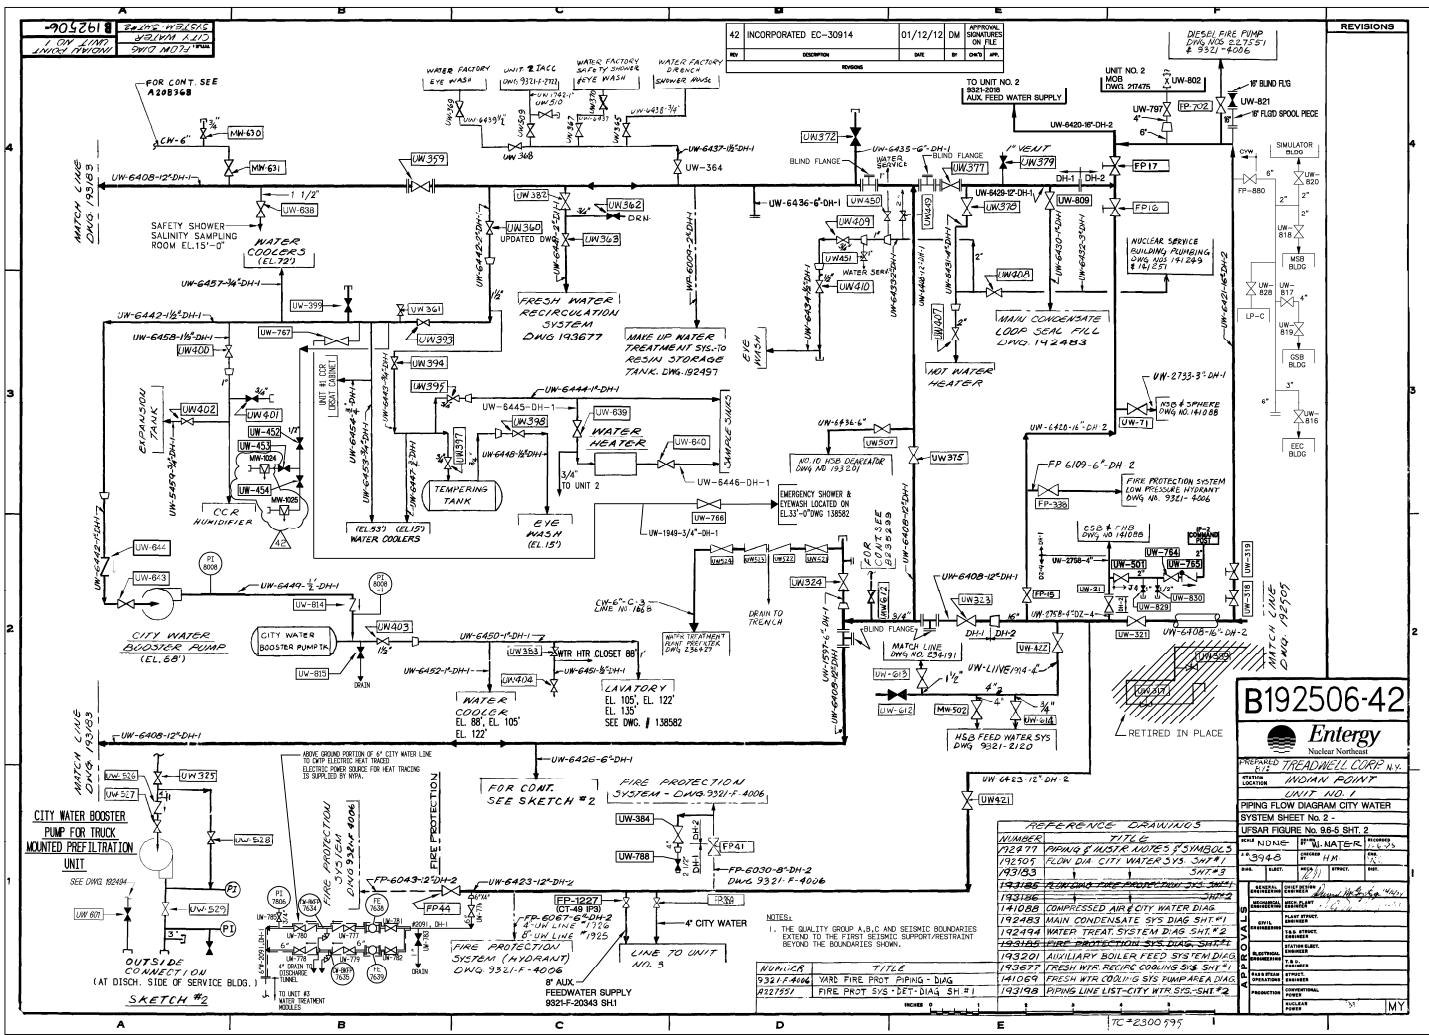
A B C D E F

B192506 SYSTEM SHT#2
TITLE FLOW DIAG CITY WATER UNIT NO 1 INDIAN POINT

| 42 | INCORPORATED EC-30914 | 01/12/12 | DM | APPROVAL SIGNATURES ON FILE |
|---|---|---|---|---|
| REV | DESCRIPTION | DATE | BY | CHK'D APP. |

REVISIONS

FOR CONT SEE A208368
CW-6"
MW-630
MW-631
MATCH LINE DWG. 193183
UW-6408-12"-DH-1
UW-359
1 1/2"
UW-638
SAFETY SHOWER SALINITY SAMPLING ROOM EL.15'-0"
WATER COOLERS (EL.72')
UW-6457-3/4"-DH-1
UW-399
UW-6442-1 1/2"-DH-1
UW-6458-1 1/2"-DH-1
UW-767
UW400
UW-361
UW393
UW394
UW395
UNIT #1 CCR DISAT CABINET
EXPANSION TANK
UW402
UW401
UW-452
UW-453
MW-1024
UW-454
MW-1025
CCR HUMIDIFIER
42
UW-5459-3/4"-DH-1
UW-6442-1 1/2"-DH-1

WATER FACTORY EYE WASH
UNIT #2 ACC DWG. 9321-F-2722
WATER FACTORY SAFETY SHOWER EYE WASH
WATER FACTORY DRENCH SHOWER HOUSE
UW-6439-1/2"
UW-510
UW-368
UW-6438-3/4"
UW-6437-1 1/2"-DH-1
UW-364
UW382
UW362
DRN
UW360 UPDATED DWG
UW363
FRESH WATER RECIRCULATION SYSTEM DWG 193677
MAKE UP WATER TREATMENT SYS.-TO RESIN STORAGE TANK. DWG. 192497
UW-6445-DH-1
UW-6444-1"-DH-1
UW-639
UW398
WATER HEATER
UW-640
SAMPLE SINKS
TEMPERING TANK
UW-6448-1/2"-DH-1
UW-6446-DH-1
3/4" TO UNIT 2
EYE WASH (EL.15')
UW-766
EMERGENCY SHOWER & EYEWASH LOCATED ON EL.33'-0"DWG 138582
UW-1949-3/4"-DH-1
(EL.53') (EL.15') WATER COOLERS
UW-6454-1"-DH-1
UW-6453-3/4"-DH-1
UW-6443-3/4"-DH-1
UW-6447-1"-DH-1
UW-6442-2"-DH-1
UW-6009-2"-DH-1
EYE WASH

UW372
BLIND FLANGE
UW-6435-6"-DH-1
WATER SERVICE
BLIND FLANGE
UW377
UW-6436-6"-DH-1
UW450
UW409
UW451
WATER SERV.
UW410
UW-6434-1/2"-DH-1
1" VENT
UW379
UW-6429-12"-DH-1
UW378
DH-1 DH-2
UW-809
FP17
FP16
UW-6430-2"-DH-1
UW-6432-3"-DH-1
UW408
UW407
MAIN CONDENSATE LOOP SEAL FILL DWG. 142483
HOT WATER HEATER
UW507
UW-6436-6"
NO.10 HSB DEAERATOR DWG NO 193201
UW375

TO UNIT NO. 2 9321-2018 AUX FEED WATER SUPPLY
UNIT NO. 2 MOB DWG. 217475
UW-802
UW-797
FP-702
16" BLIND FLG
UW-821
16" FLGD SPOOL PIECE
UW-6420-16"-DH-2
DIESEL FIRE PUMP DWG NOS 227551 & 9321-4006
NUCLEAR SERVICE BUILDING PLUMBING DWG NOS 141249 & 161251
UW-6421-16"-DH-2
UW-2733-3"-DH-1
N3B & SPHERE DWG NO. 141088
UW-71
UW-6420-16"-DH-2
FP 6109-6"-DH-2
FP-336
FIRE PROTECTION SYSTEM LOW PRESSURE HYDRANT DWG NO. 9321-4006
CSB & NHB DWG NO 141088
IP-2 COMMAND POST
UW-2758-4"
UW-501
UW-764
UW-765
UW-21
UW-829
UW-830
UW-319
UW-318
UW-2758-4"DZ-4
UW-321
UW-6408-16"-DH-2
MATCH LINE DWG. 192505
RETIRED IN PLACE
UW-517
UW-515

SIMULATOR BLDG
CYW
FP-880
UW-820
MSB BLDG
UW-818
UW-828
LP-C
UW-817
UW-819
GSB BLDG
UW-816
EEC BLDG
6" 2" 2" 4" 6" 3"

PI 8008
PI 8008
UW-644
UW-643
UW-6449-1/2"-DH-1
UW-814
CITY WATER BOOSTER PUMP (EL.68')
CITY WATER BOOSTER PUMP TK
UW403
UW-815
DRAIN
UW-6450-1"-DH-1
UW383
WTR HTR CLOSET 88'
UW-6451-1/2"-DH-1
UW404
UW-6452-1"-DH-1
WATER COOLER EL 88', EL 105', EL 122'
LAVATORY EL. 105', EL. 122' EL. 135' SEE DWG. # 138582
CW-6"-C-3 LINE NO 168B
WATER TREATMENT PLANT PRE-FILTER DWG 236427
UW524 UW523 UW522 UW521
UW324
DRAIN TO TRENCH
FOR CONT. SEE A235229
UW-6408-12"-DH-1
UW-612
UW-323
BLIND FLANGE
MATCH LINE DWG NO. 236191
DH-1 DH-2
16"
FP-15
UW-422
UW-LINE 914-6"
UW-613
UW-612
MW-502
UW-614
HSB FEED WATER SYS DWG 9321-2120
UW-1597-6"-DH-1
UW-6408-12"-DH-1

MATCH LINE DWG. 193183
UW-6408-12"-DH-1
UW-6426-6"-DH-1
UW-526
UW-325
UW-527
UW-528
CITY WATER BOOSTER PUMP FOR TRUCK MOUNTED PREFILTRATION UNIT
SEE DWG. 192494
UW601
UW-529
PI
PI
OUTSIDE CONNECTION (AT DISCH. SIDE OF SERVICE BLDG.)
SKETCH #2
ABOVE GROUND PORTION OF 6" CITY WATER LINE TO CWTP ELECTRIC HEAT TRACED ELECTRIC POWER SOURCE FOR HEAT TRACING IS SUPPLIED BY NYPA.
FIRE PROTECTION SYSTEM DWG 9321-F-4006
PIPE PROTECTION
PI 7606
FP-6043-12"DH-2
FP44
UW-6423-12"-DH-2
TO UNIT #3 DRAIN TO DISCHARGE TUNNEL
TO UNIT #3 WATER TREATMENT MODULES
FOR CONT. SEE SKETCH #2
FIRE PROTECTION SYSTEM - DWG 9321-F-4006
UW-384
UW-788
FP41
FP-6030-8"-DH-2 DWG 9321-F-4006
FP-1227 (CT-49 IP3)
FP-6067-6"-DH-2
4" UW LINE #1926
8" UW LINE #1925
FIRE PROTECTION SYSTEM (HYDRANT) DWG 9321-F-4006
8" AUX FEEDWATER SUPPLY 9321-F-20343 SH.1
4" CITY WATER
LINE TO UNIT NO. 3
UW 6423-12"-DH-2
UW421

NOTES:
1. THE QUALITY GROUP A,B,C AND SEISMIC BOUNDARIES EXTEND TO THE FIRST SEISMIC SUPPORT/RESTRAINT BEYOND THE BOUNDARIES SHOWN.

| NUMBER | TITLE |
|---|---|
| 9321-F-4006 | YARD FIRE PROT PIPING - DIAG |
| A227551 | FIRE PROT SYS - DET - DIAG SH #1 |

REFERENCE DRAWINGS
| NUMBER | TITLE |
|---|---|
| 192477 | PIPING & INSTR. NOTES & SYMBOLS |
| 192505 | FLOW DIA CITY WATER SYS. SHT #1 |
| 193183 | SHT #3 |
| 193185 | FLOW DIAG FIRE PROTECTION SYS SHT#1 |
| 193186 | SHT #2 |
| 141088 | COMPRESSED AIR & CITY WATER DIAG |
| 142483 | MAIN CONDENSATE SYS DIAG SHT #1 |
| 192494 | WATER TREAT. SYSTEM DIAG SHT #2 |
| 193185 | FIRE PROTECTION SYS DIAG SHT #1 |
| 193201 | AUXILIARY BOILER FEED SYSTEM DIAG |
| 193677 | FRESH WTR RECIRC COOLING SYS SHT #1 |
| 141069 | FRESH WTR COOLING SYS PUMP AREA DIAG |
| 193198 | PIPING LINE LIST-CITY WTR SYS.-SHT #2 |

B192506-42
Entergy
Nuclear Northeast
PREPARED BY TREADWELL CORP N.Y.
STATION LOCATION INDIAN POINT
UNIT NO. 1
PIPING FLOW DIAGRAM CITY WATER
SYSTEM SHEET No. 2 -
UFSAR FIGURE No. 9.6-5 SHT. 2
SCALE NONE DRAWN W. MATER
3948 CHECKED HM
APPROVALS
GENERAL ENGINEER
CHIEF DESIGN ENGINEER
MECHANICAL ENGINEER
MECH. PLANT ENGINEER
CIVIL ENGINEER
PLANT STRUCT. ENGINEER
ELECTRICAL ENGINEER
STATION ELECT. ENGINEER
RADIATION OPERATIONS
PRODUCTION
NUCLEAR POWER
CONVENTIONAL POWER
INCHES
MY
TC #2300995